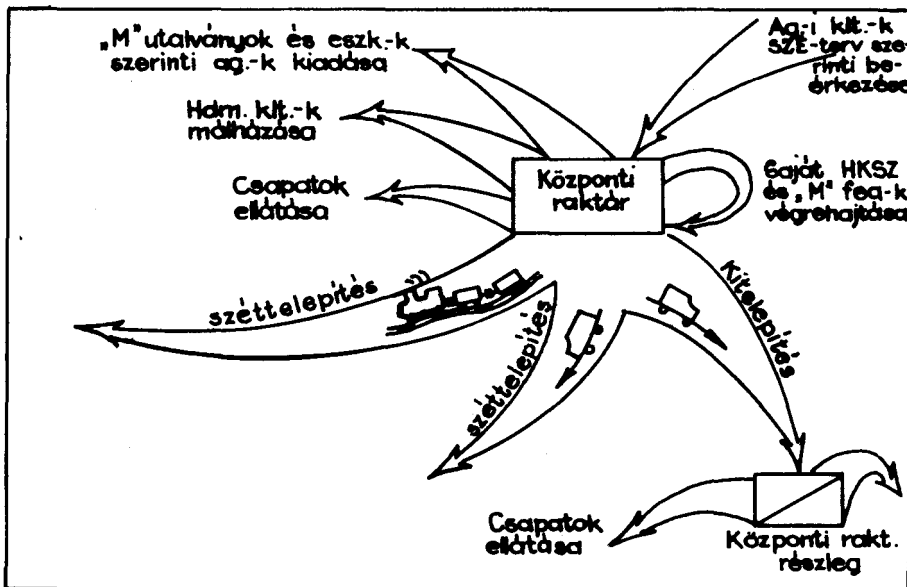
„M" utalványok és eszk.-k szerinti ag.-k kiadása

Hdm. klt.-k málházása

Csapatok ellátása

Ag.-i klt.-k SZE-terv szerinti beérkezése

Központi raktár

Saját HKSZ és „M" fea.-k végrehajtása

széttelepítés

széttelepítés

Kitelepítés

Csapatok ellátása

Központi rakt. részleg